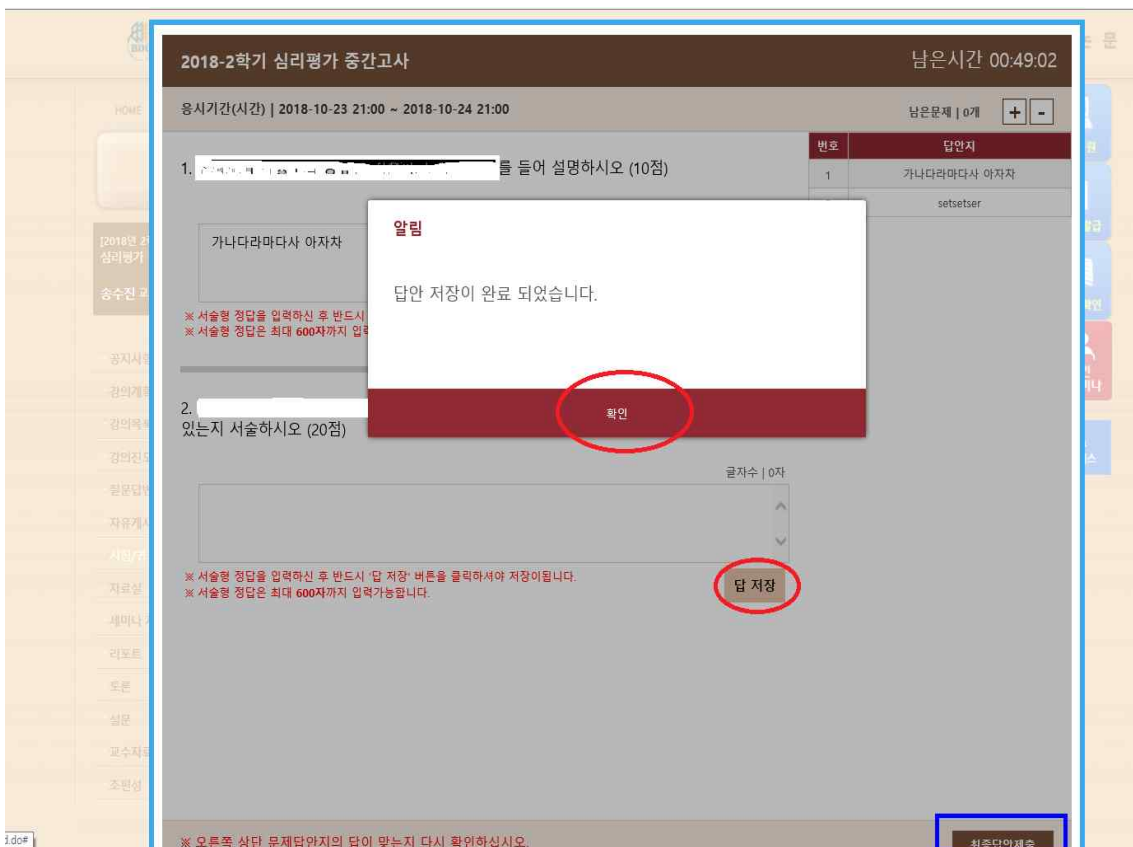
2018-2학기 심리평가 중간고사

남은시간 00:49:02

응시기간(시간) | 2018-10-23 21:00 ~ 2018-10-24 21:00

남은문제 | 0개 + -

| 번호 | 답안지 |
|---|---|
| 1 | 가나다라마다사 아자차 |
| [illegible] | setsetser |

1. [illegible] 를 들어 설명하시오 (10점)

가나다라마다사 아자차

※ 서술형 정답을 입력하신 후 반드시 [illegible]
※ 서술형 정답은 최대 600자까지 입력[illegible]

2. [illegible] 있는지 서술하시오 (20점)

글자수 | 0자

※ 서술형 정답을 입력하신 후 반드시 '답 저장' 버튼을 클릭하셔야 저장이됩니다.
※ 서술형 정답은 최대 600자까지 입력가능합니다.

답 저장

알림

답안 저장이 완료 되었습니다.

확인

※ 오른쪽 상단 문제답안지의 답이 맞는지 다시 확인하십시오.

최종답안제출

HOME

[2018년 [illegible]
심리평가

송수진 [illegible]

공지사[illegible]
강의계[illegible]
강의목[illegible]
강의진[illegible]
질문답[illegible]
자유게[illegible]
시험/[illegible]
자료실
세미나
리포트
토론
설문
교수자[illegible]
조편성

i.do#